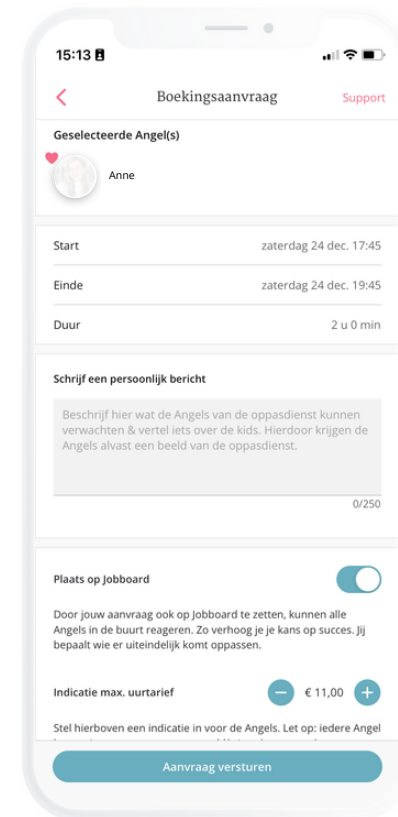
15:13

Boekingsaanvraag

Support

Geselecteerde Angel(s)

Anne

Start

zaterdag 24 dec. 17:45

Einde

zaterdag 24 dec. 19:45

Duur

2 u 0 min

Schrijf een persoonlijk bericht

Beschrijf hier wat de Angels van de oppasdienst kunnen verwachten & vertel iets over de kids. Hierdoor krijgen de Angels alvast een beeld van de oppasdienst.

0/250

Plaats op Jobboard

Door jouw aanvraag ook op Jobboard te zetten, kunnen alle Angels in de buurt reageren. Zo verhoog je je kans op succes. Jij bepaalt wie er uiteindelijk komt oppassen.

Indicatie max. uurtarief

€ 11,00

Stel hierboven een indicatie in voor de Angels. Let op: iedere Angel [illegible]

Aanvraag versturen